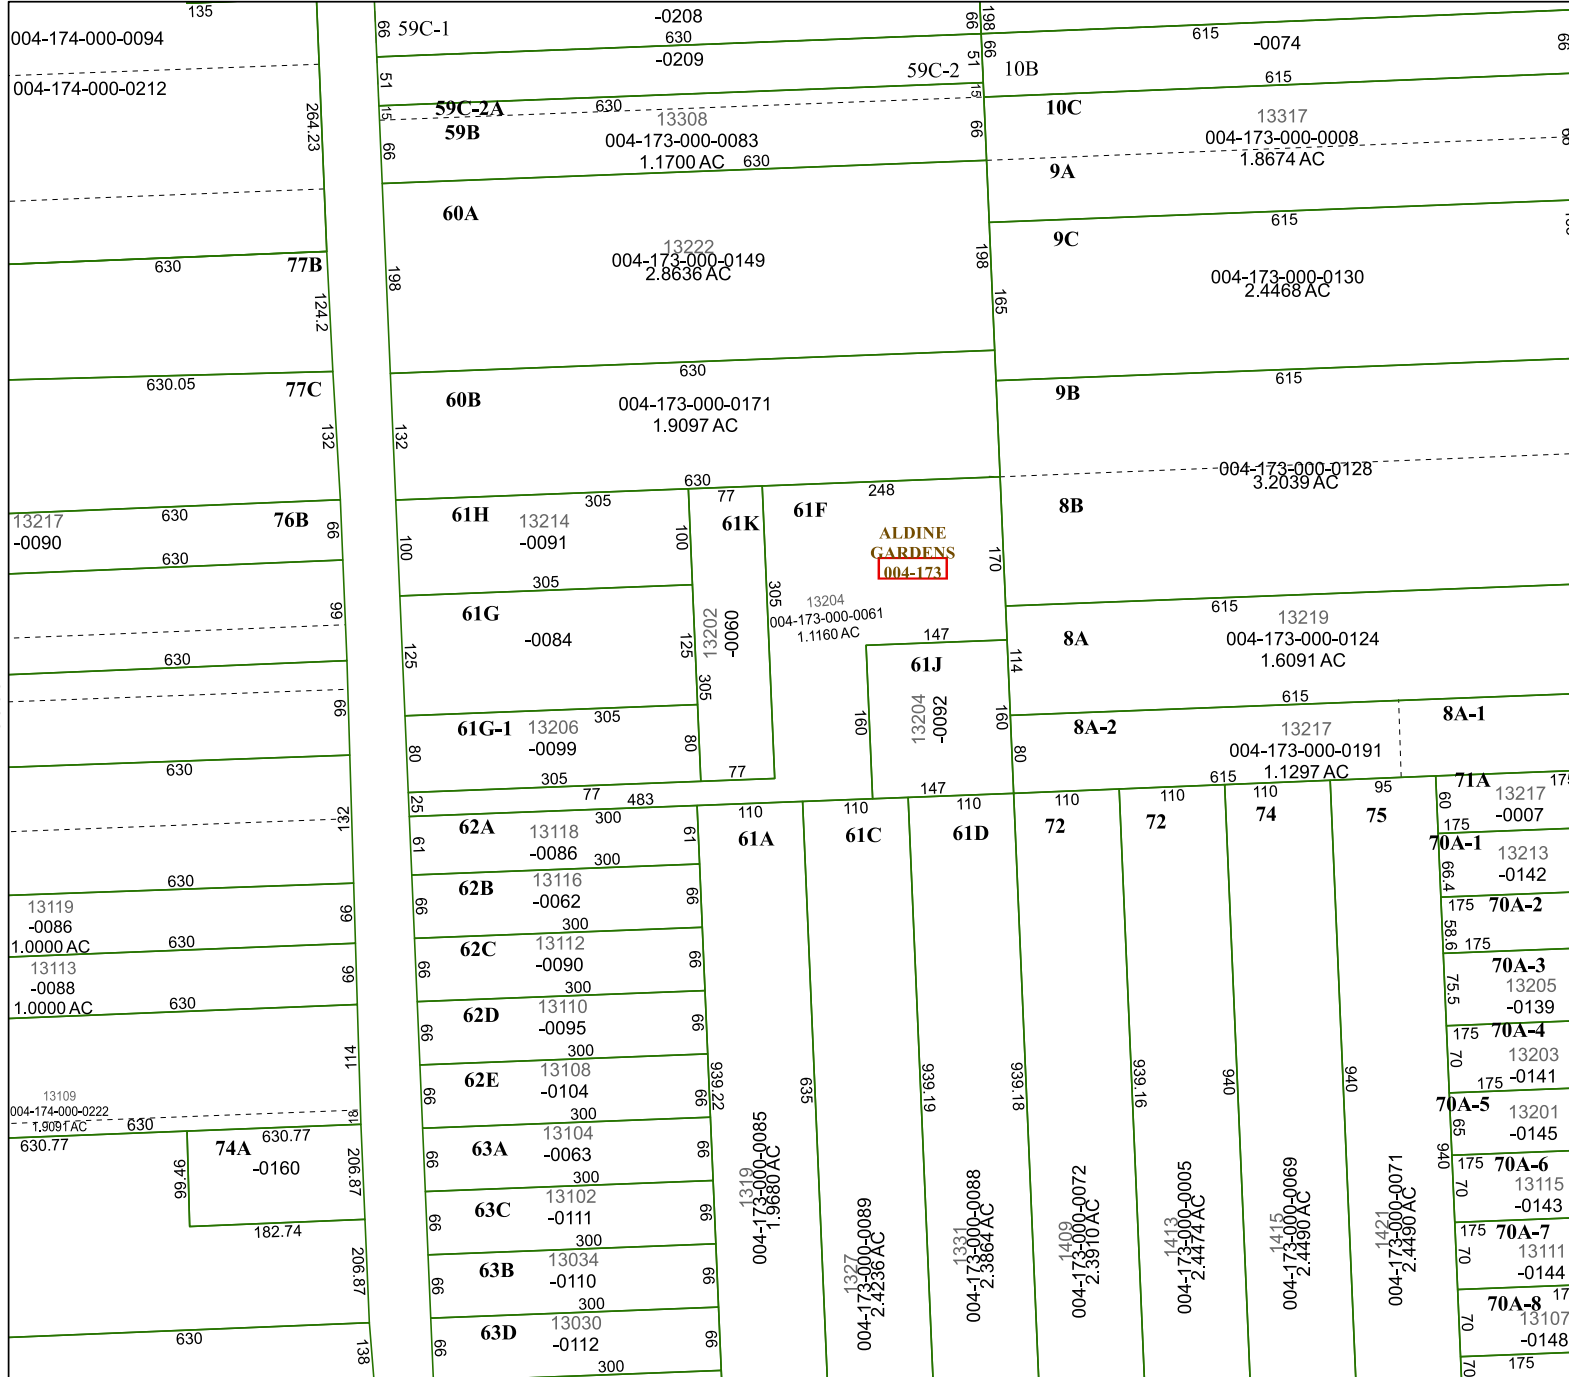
135
004-174-000-0094
004-174-000-0212
264.23
630
77B
124.2
630.05
77C
132
13217
-0090
630
76B
66
630
66
630
66
630
132
630
13119
-0086
1.0000 AC
630
66
13113
-0088
1.0000 AC
630
66
114
13109
004-174-000-0222
1.9091 AC
630
630.77
630.77
74A
-0160
99.46
206.87
182.74
206.87
630
138

66 59C-1
-0208
630
-0209
51
59C-2A
630
15
59B
13308
004-173-000-0083
1.1700 AC
630
66
60A
198
13222
004-173-000-0149
2.8636 AC
630
60B
132
004-173-000-0171
1.9097 AC
630
61H
305
13214
-0091
100
100
305
61G
-0084
125
125
61G-1
305
13206
-0099
80
80
305
77
25
62A
300
13118
-0086
300
61
61
62B
13116
-0062
66
66
300
62C
13112
-0090
66
66
300
62D
13110
-0095
66
66
300
62E
13108
-0104
66
66
939.22
300
63A
13104
-0063
66
66
300
63C
13102
-0111
66
66
300
63B
13034
-0110
66
66
300
63D
13030
-0112
66
66
300

59C-2
66
198
51
66
10B
615
-0074
615
15
10C
13317
004-173-000-0008
1.8674 AC
66
9A
615
9C
198
165
004-173-000-0130
2.4468 AC
615
9B
004-173-000-0128
3.2039 AC
8B
77
61K
61F
248
ALDINE
GARDENS
004-173
170
305
13204
004-173-000-0061
1.1160 AC
13202
-0090
305
147
61J
13204
-0092
160
160
114
77
483
147
615
8A
13219
004-173-000-0124
1.6091 AC
615
8A-2
13217
004-173-000-0191
1.1297 AC
8A-1
615
80
95
110
110
110
110
110
110
61A
61C
61D
72
72
74
75
635
939.19
939.18
939.16
940
940
1319
004-173-000-0085
1.9680 AC
1327
004-173-000-0089
2.4236 AC
1331
004-173-000-0088
2.3864 AC
1409
004-173-000-0072
2.3910 AC
1413
004-173-000-0005
2.4474 AC
1415
004-173-000-0069
2.4490 AC
1421
004-173-000-0071
2.4490 AC
71A
175
60
13217
-0007
175
70A-1
13213
66.4
-0142
175
70A-2
58.6
175
70A-3
13205
75.5
-0139
175
70A-4
13203
70
175
-0141
70A-5
13201
65
-0145
940
175
70A-6
70
13115
-0143
175
70A-7
70
13111
-0144
70A-8
17
70
13107
-0148
70
175